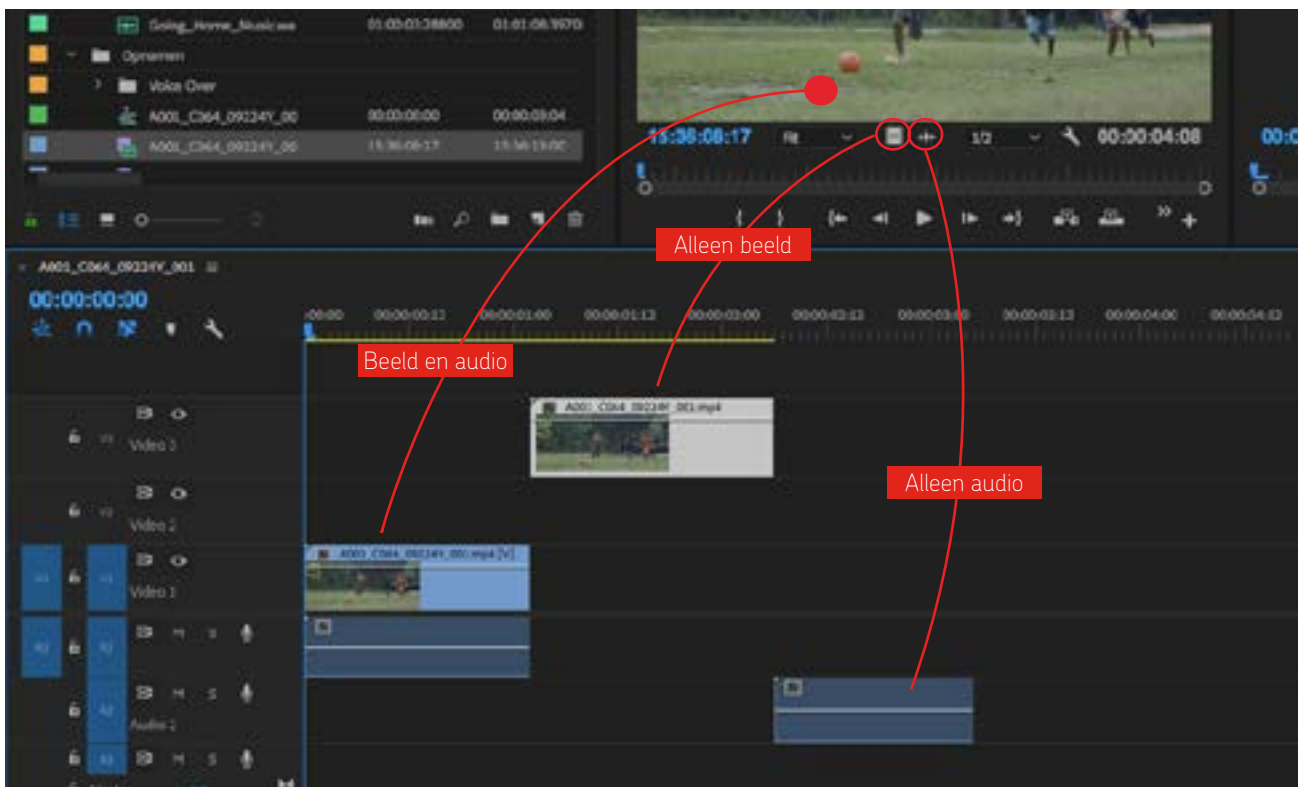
Going_Home_Music.wa 01:00:03:38800 01:01:06:9970
Opnemen
Voice Over
A001_C064_09224Y_00 00:00:00:00 00:00:03:04
A001_C064_09224Y_00 15:36:08:17 15:36:13:0C

15:36:08:17 Fit 1/2 00:00:04:08

Alleen beeld

A001_C064_09224Y_001
00:00:00:00
:00:00 00:00:00:13 00:00:01:00 00:00:01:13 00:00:02:00 00:00:02:13 00:00:03:00 00:00:03:13 00:00:04:00 00:00:04:12

Beeld en audio

A001_C064_09224Y_001.mp4
Video 3
Video 2
A001_C064_09224Y_001.mp4 [V]
Video 1

Alleen audio

Audio 2